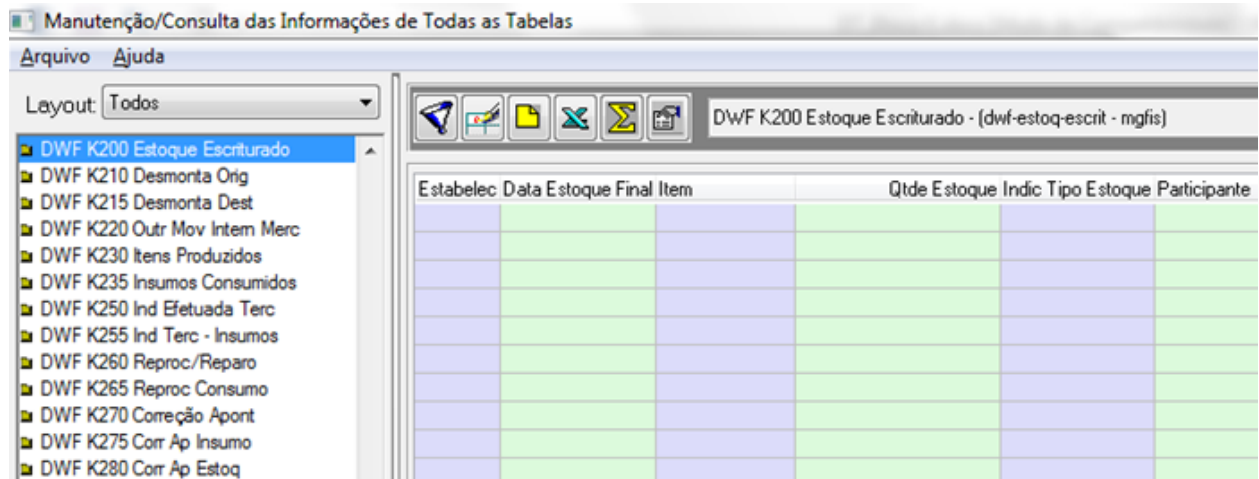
Manutenção/Consulta das Informações de Todas as Tabelas

Arquivo Ajuda

Layout: Todos

DWF K200 Estoque Escriturado
DWF K210 Desmonta Orig
DWF K215 Desmonta Dest
DWF K220 Outr Mov Intern Merc
DWF K230 Itens Produzidos
DWF K235 Insumos Consumidos
DWF K250 Ind Efetuada Terc
DWF K255 Ind Terc - Insumos
DWF K260 Reproc/Reparo
DWF K265 Reproc Consumo
DWF K270 Correção Apont
DWF K275 Corr Ap Insumo
DWF K280 Corr Ap Estoq

DWF K200 Estoque Escriturado - (dwf-estoq-escrit - mgfis)

| Estabelec | Data Estoque Final | Item | Qtde Estoque | Indic Tipo Estoque | Participante |
|---|---|---|---|---|---|
| | | | | | |